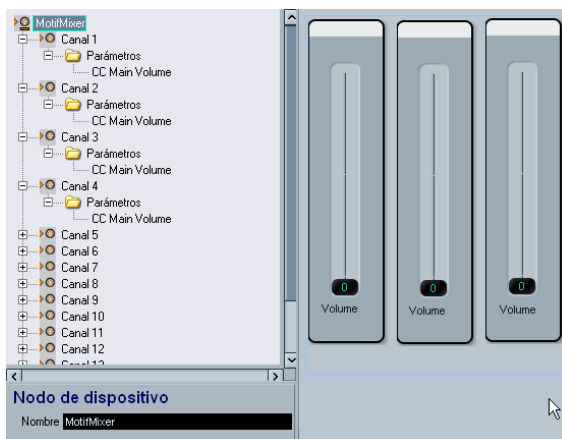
MotifMixer
Canal 1
Parámetros
CC Main Volume
Canal 2
Parámetros
CC Main Volume
Canal 3
Parámetros
CC Main Volume
Canal 4
Parámetros
CC Main Volume
Canal 5
Canal 6
Canal 7
Canal 8
Canal 9
Canal 10
Canal 11
Canal 12
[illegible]

Nodo de dispositivo
Nombre MotifMixer

0
Volume
0
Volume
0
Volume